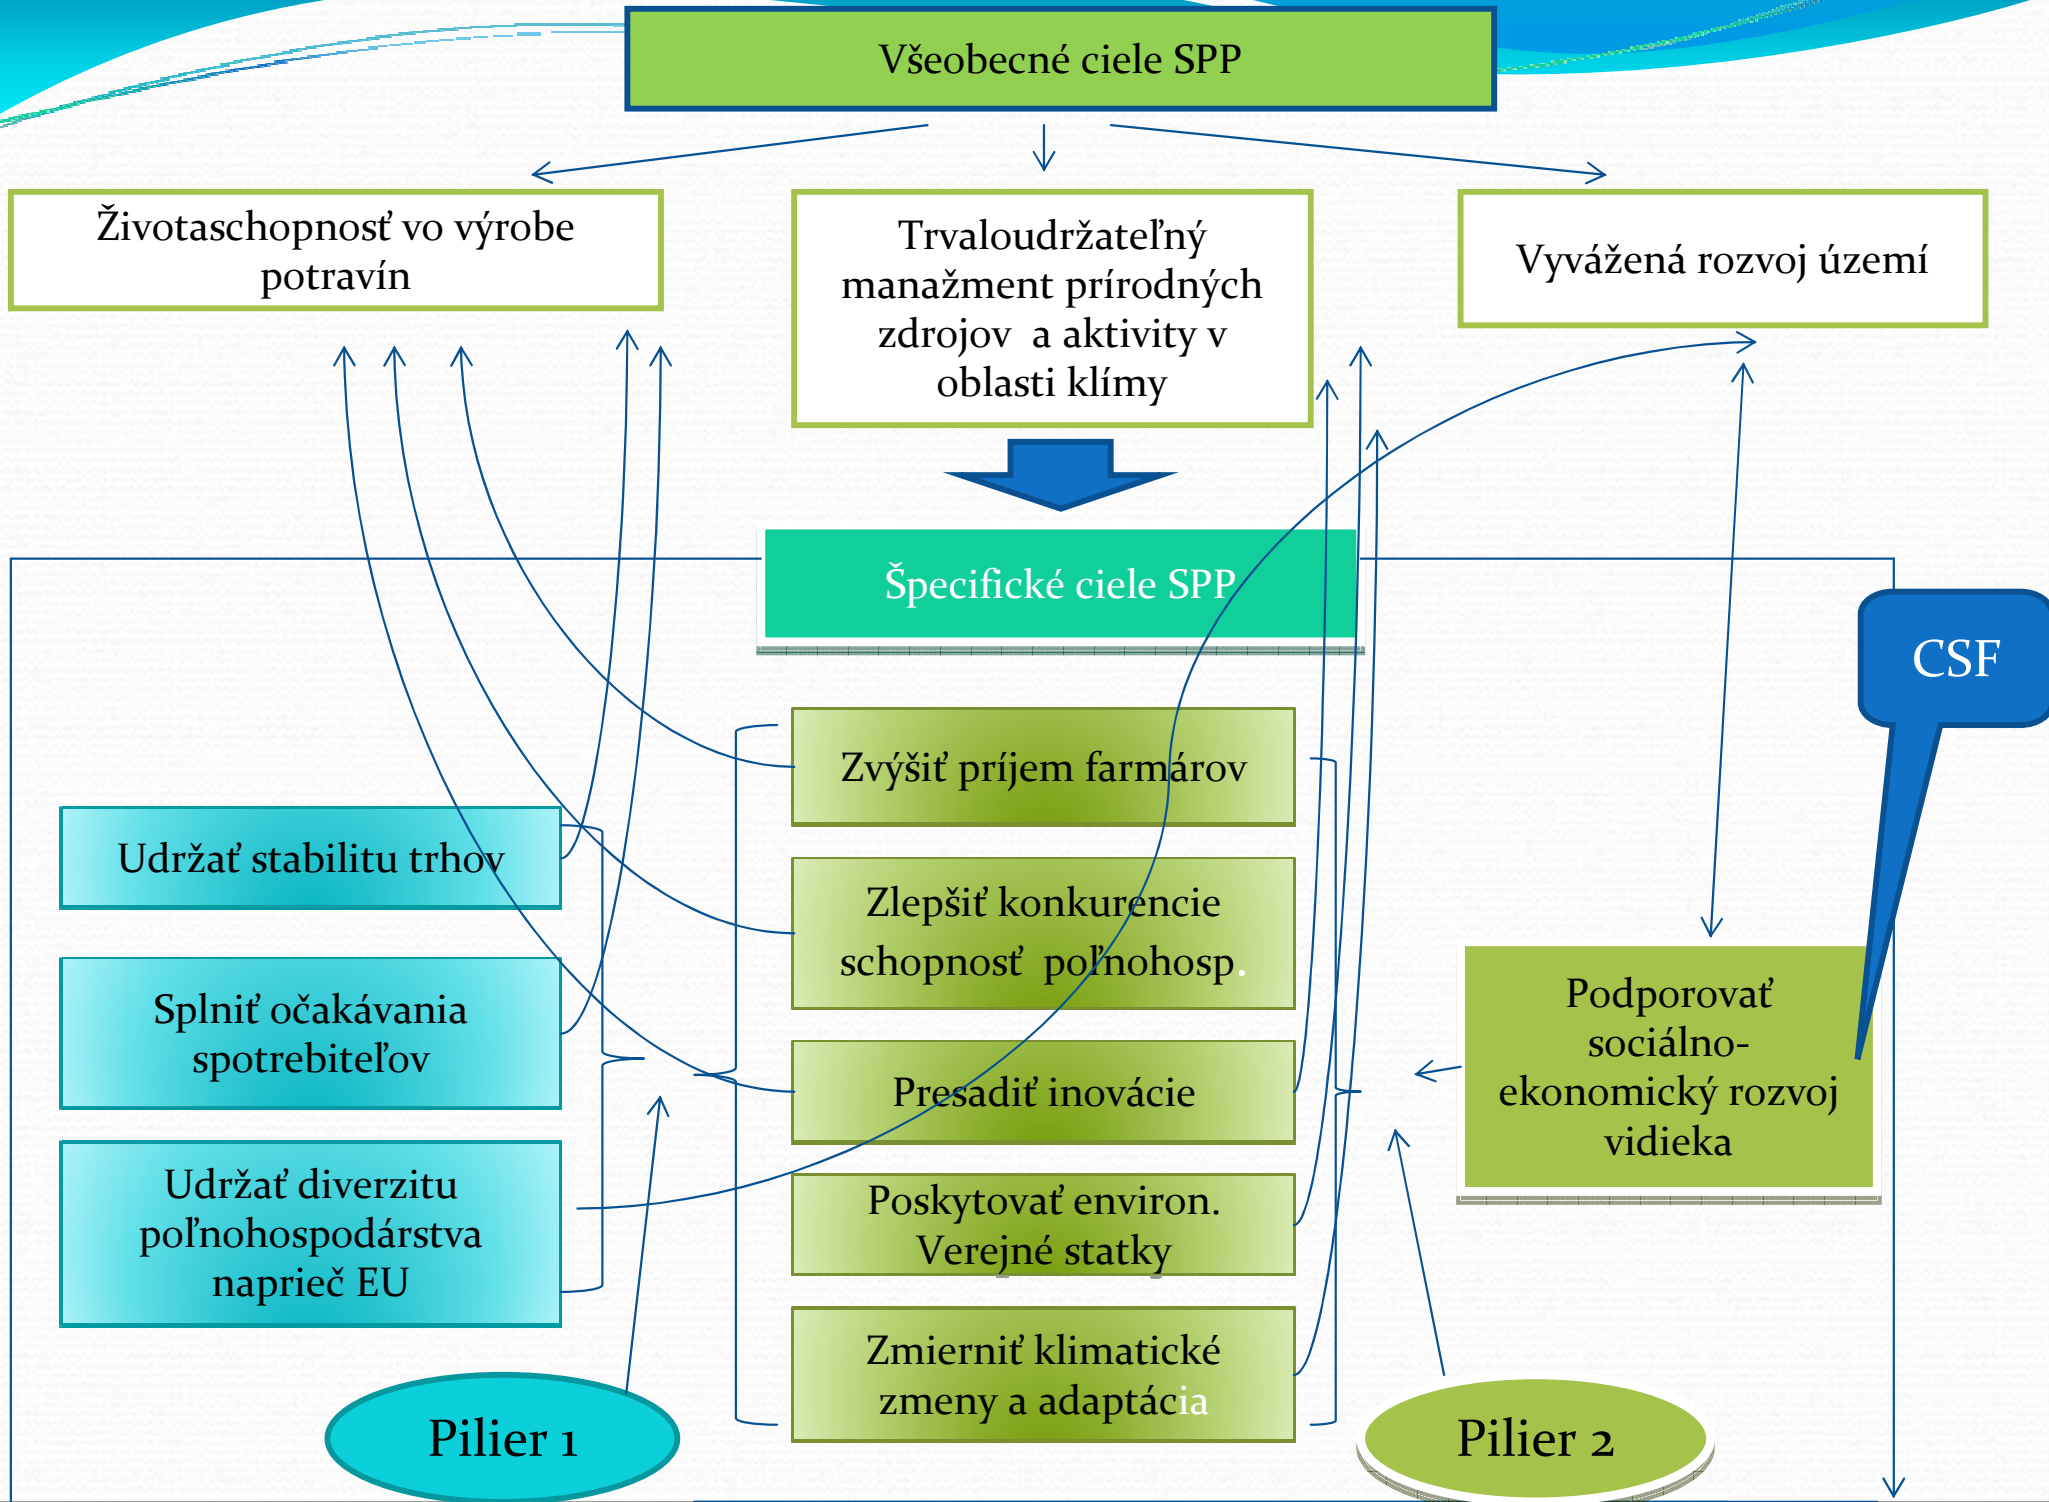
Všeobecné ciele SPP

Životaschopnosť vo výrobe potravín

Trvaloudržateľný manažment prírodných zdrojov a aktivity v oblasti klímy

Vyvážená rozvoj území

Špecifické ciele SPP

CSF

Zvýšiť príjem farmárov

Udržať stabilitu trhov

Zlepšiť konkurencie schopnosť poľnohosp.

Splniť očakávania spotrebiteľov

Presadiť inovácie

Podporovať sociálno-ekonomický rozvoj vidieka

Udržať diverzitu poľnohospodárstva naprieč EU

Poskytovať environ. Verejné statky

Zmierniť klimatické zmeny a adaptácia

Pilier 1

Pilier 2